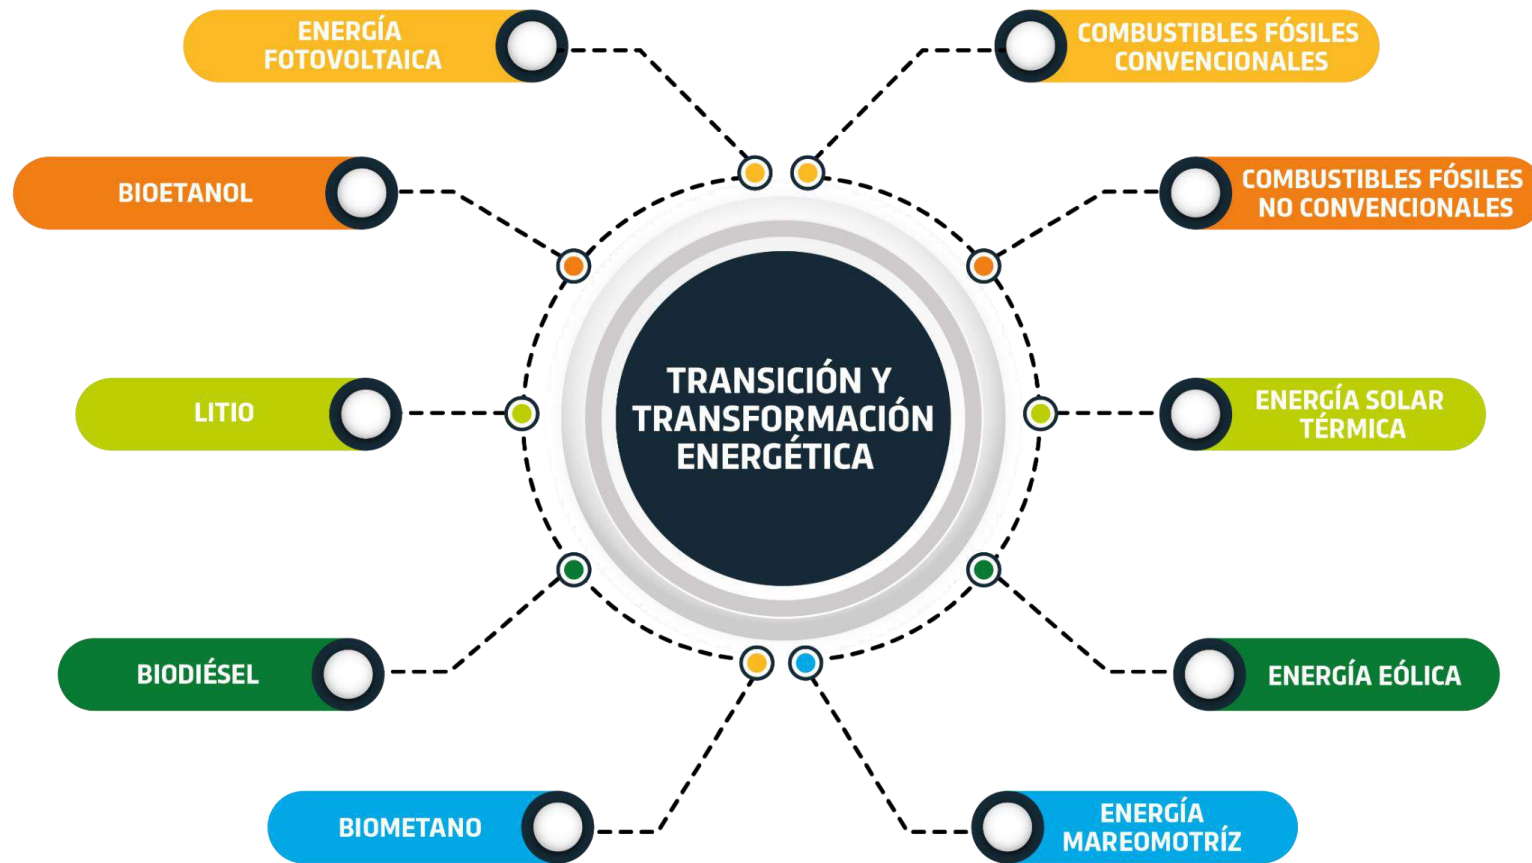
ENERGÍA FOTOVOLTAICA

COMBUSTIBLES FÓSILES CONVENCIONALES

BIOETANOL

COMBUSTIBLES FÓSILES NO CONVENCIONALES

TRANSICIÓN Y TRANSFORMACIÓN ENERGÉTICA

LITIO

ENERGÍA SOLAR TÉRMICA

BIODIÉSEL

ENERGÍA EÓLICA

BIOMETANO

ENERGÍA MAREOMOTRÍZ